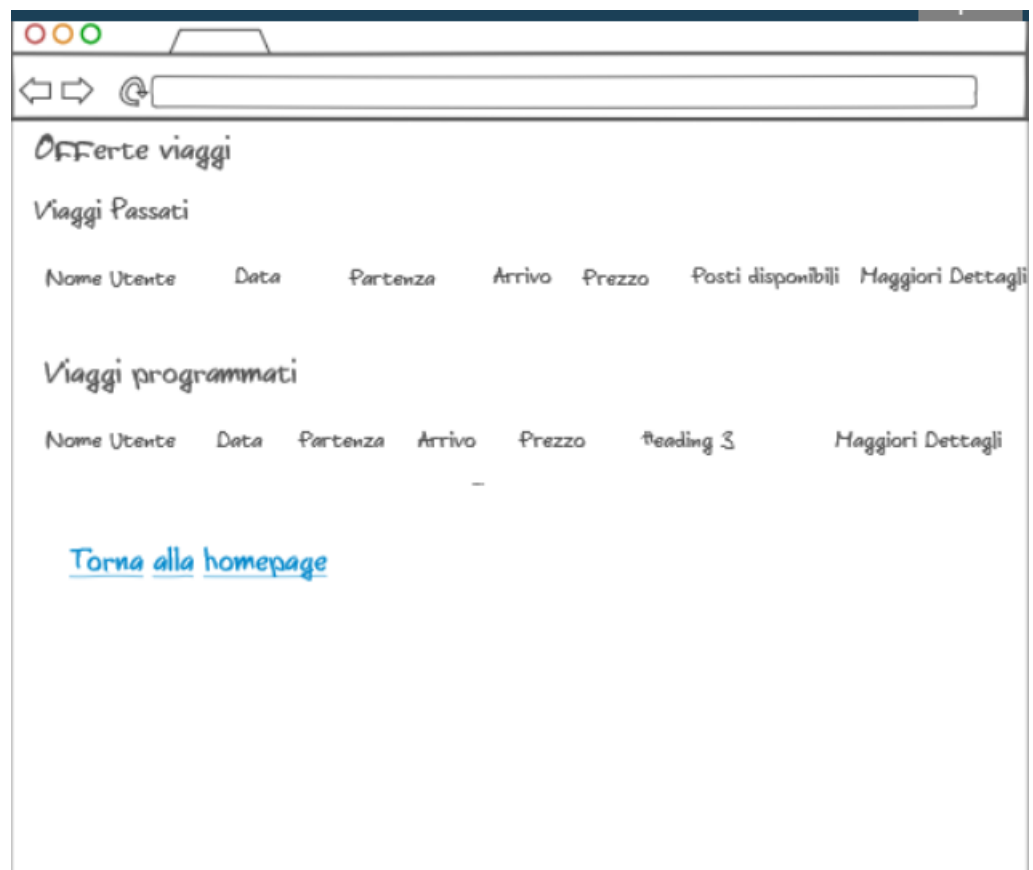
Offerte viaggi

Viaggi Passati

| Nome Utente | Data | Partenza | Arrivo | Prezzo | Posti disponibili | Maggiori Dettagli |
|---|---|---|---|---|---|---|

Viaggi programmati

| Nome Utente | Data | Partenza | Arrivo | Prezzo | Heading 3 | Maggiori Dettagli |
|---|---|---|---|---|---|---|

Torna alla homepage